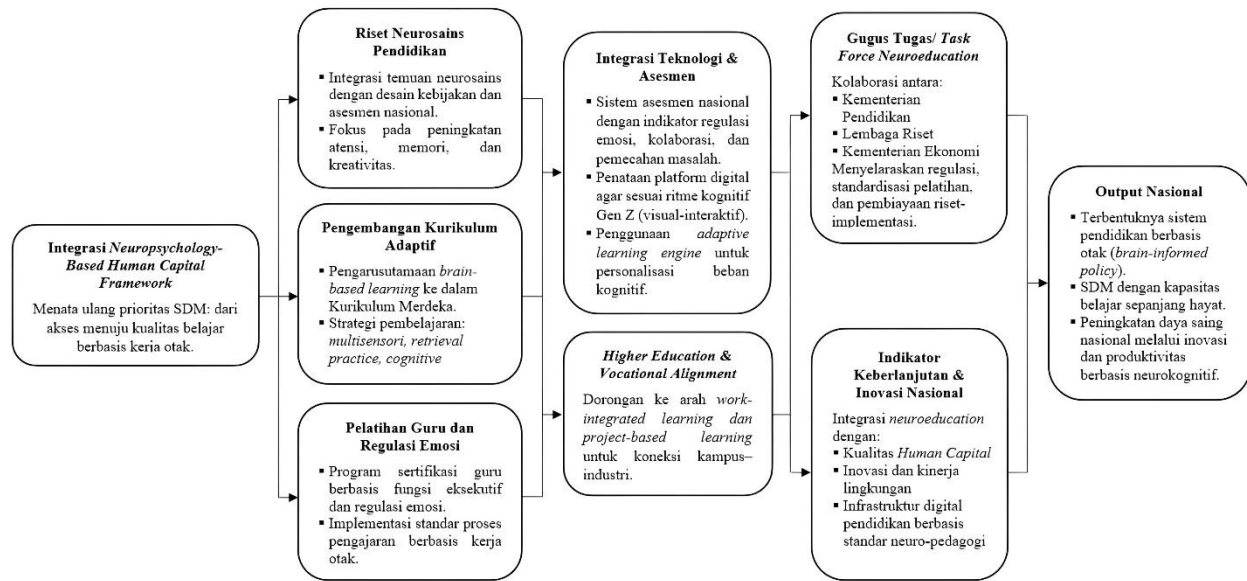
Integrasi *Neuropsychology-Based Human Capital Framework*

Menata ulang prioritas SDM: dari akses menuju kualitas belajar berbasis kerja otak.

Riset Neurosains Pendidikan

▪ Integrasi temuan neurosains dengan desain kebijakan dan asesmen nasional.
▪ Fokus pada peningkatan atensi, memori, dan kreativitas.

Pengembangan Kurikulum Adaptif

▪ Pengarusutamaan *brain-based learning* ke dalam Kurikulum Merdeka.
▪ Strategi pembelajaran: *multisensori, retrieval practice, cognitive*

Pelatihan Guru dan Regulasi Emosi

▪ Program sertifikasi guru berbasis fungsi eksekutif dan regulasi emosi.
▪ Implementasi standar proses pengajaran berbasis kerja otak.

Integrasi Teknologi & Asesmen

▪ Sistem asesmen nasional dengan indikator regulasi emosi, kolaborasi, dan pemecahan masalah.
▪ Penataan platform digital agar sesuai ritme kognitif Gen Z (visual-interaktif).
▪ Penggunaan *adaptive learning engine* untuk personalisasi beban kognitif.

*Higher Education & Vocational Alignment*

Dorongan ke arah *work-integrated learning dan project-based learning* untuk koneksi kampus–industri.

Gugus Tugas/ *Task Force Neuroeducation*

Kolaborasi antara:
▪ Kementerian Pendidikan
▪ Lembaga Riset
▪ Kementerian Ekonomi
Menyelaraskan regulasi, standardisasi pelatihan, dan pembiayaan riset-implementasi.

Indikator Keberlanjutan & Inovasi Nasional

Integrasi *neuroeducation* dengan:
▪ Kualitas *Human Capital*
▪ Inovasi dan kinerja lingkungan
▪ Infrastruktur digital pendidikan berbasis standar neuro-pedagogi

Output Nasional

▪ Terbentuknya sistem pendidikan berbasis otak (*brain-informed policy*).
▪ SDM dengan kapasitas belajar sepanjang hayat.
▪ Peningkatan daya saing nasional melalui inovasi dan produktivitas berbasis neurokognitif.